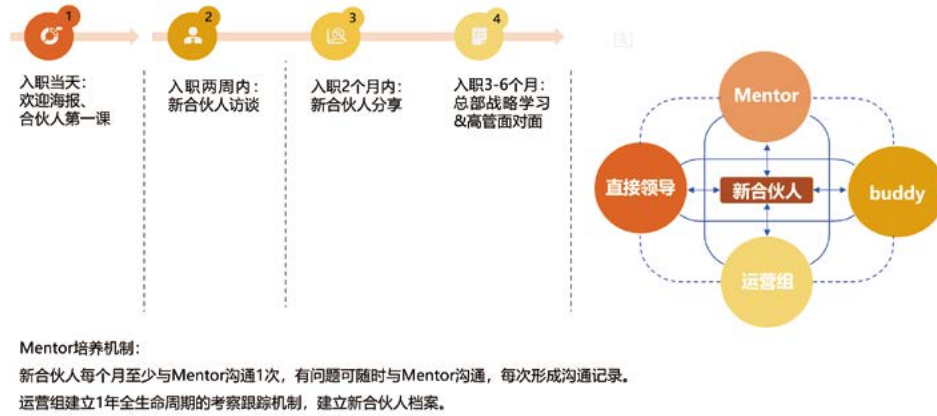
1

入职当天：
欢迎海报、
合伙人第一课

2

入职两周内：
新合伙人访谈

3

入职2个月内：
新合伙人分享

4

入职3-6个月：
总部战略学习
&高管面对面

Mentor

直接领导

新合伙人

buddy

运营组

Mentor培养机制：

新合伙人每个月至少与Mentor沟通1次，有问题可随时与Mentor沟通，每次形成沟通记录。

运营组建立1年全生命周期的考察跟踪机制，建立新合伙人档案。